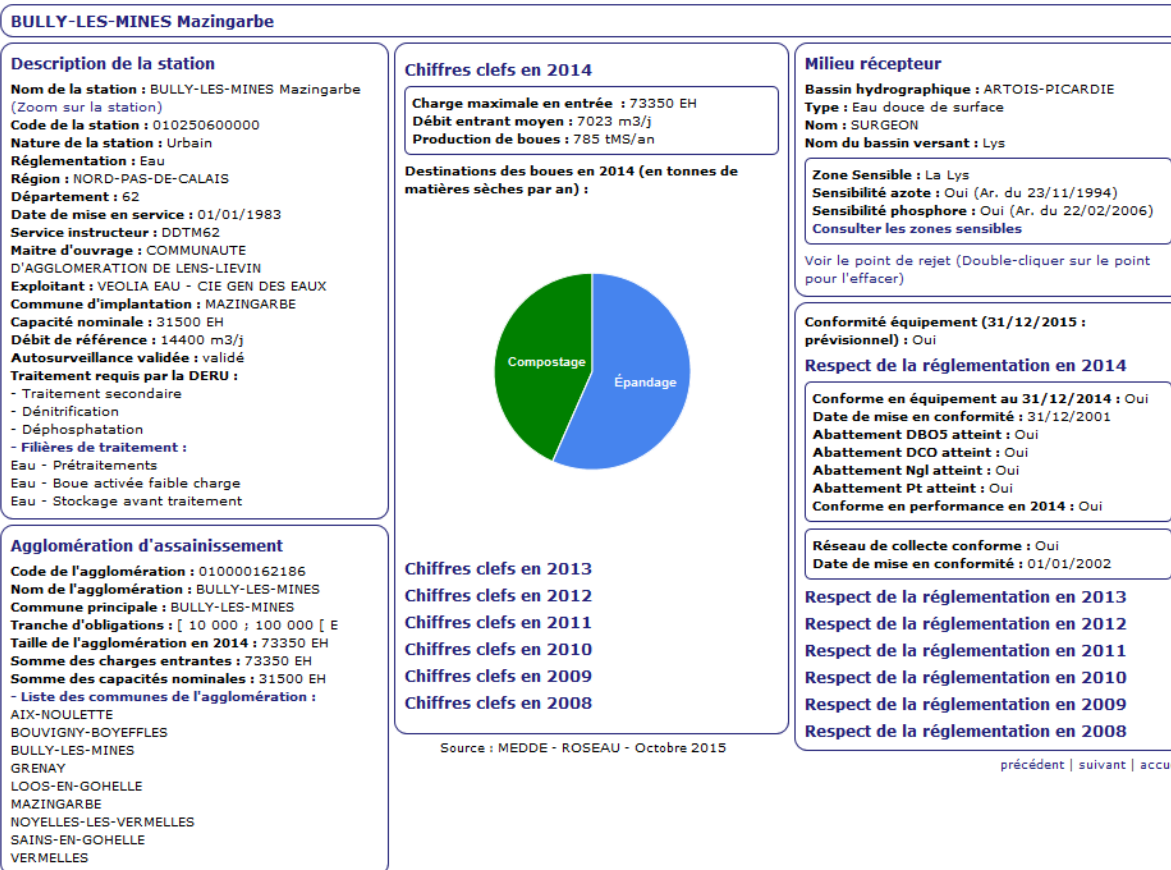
BULLY-LES-MINES Mazingarbe

Description de la station

Nom de la station : BULLY-LES-MINES Mazingarbe
(Zoom sur la station)
Code de la station : 010250600000
Nature de la station : Urbain
Réglementation : Eau
Région : NORD-PAS-DE-CALAIS
Département : 62
Date de mise en service : 01/01/1983
Service instructeur : DDTM62
Maitre d'ouvrage : COMMUNAUTE D'AGGLOMERATION DE LENS-LIEVIN
Exploitant : VEOLIA EAU - CIE GEN DES EAUX
Commune d'implantation : MAZINGARBE
Capacité nominale : 31500 EH
Débit de référence : 14400 m3/j
Autosurveillance validée : validé
Traitement requis par la DERU :
- Traitement secondaire
- Dénitrification
- Déphosphatation
- Filières de traitement :
Eau - Prétraitements
Eau - Boue activée faible charge
Eau - Stockage avant traitement

Agglomération d'assainissement

Code de l'agglomération : 010000162186
Nom de l'agglomération : BULLY-LES-MINES
Commune principale : BULLY-LES-MINES
Tranche d'obligations : [ 10 000 ; 100 000 [ E
Taille de l'agglomération en 2014 : 73350 EH
Somme des charges entrantes : 73350 EH
Somme des capacités nominales : 31500 EH
- Liste des communes de l'agglomération :
AIX-NOULETTE
BOUVIGNY-BOYEFFLES
BULLY-LES-MINES
GRENAY
LOOS-EN-GOHELLE
MAZINGARBE
NOYELLES-LES-VERMELLES
SAINS-EN-GOHELLE
VERMELLES

Chiffres clefs en 2014

Charge maximale en entrée : 73350 EH
Débit entrant moyen : 7023 m3/j
Production de boues : 785 tMS/an

Destinations des boues en 2014 (en tonnes de matières sèches par an) :

Compostage
Épandage

Chiffres clefs en 2013
Chiffres clefs en 2012
Chiffres clefs en 2011
Chiffres clefs en 2010
Chiffres clefs en 2009
Chiffres clefs en 2008

Source : MEDDE - ROSEAU - Octobre 2015

Milieu récepteur

Bassin hydrographique : ARTOIS-PICARDIE
Type : Eau douce de surface
Nom : SURGEON
Nom du bassin versant : Lys

Zone Sensible : La Lys
Sensibilité azote : Oui (Ar. du 23/11/1994)
Sensibilité phosphore : Oui (Ar. du 22/02/2006)
Consulter les zones sensibles

Voir le point de rejet (Double-cliquer sur le point pour l'effacer)

Conformité équipement (31/12/2015 : prévisionnel) : Oui

Respect de la réglementation en 2014

Conforme en équipement au 31/12/2014 : Oui
Date de mise en conformité : 31/12/2001
Abattement DBO5 atteint : Oui
Abattement DCO atteint : Oui
Abattement Ngl atteint : Oui
Abattement Pt atteint : Oui
Conforme en performance en 2014 : Oui

Réseau de collecte conforme : Oui
Date de mise en conformité : 01/01/2002

Respect de la réglementation en 2013
Respect de la réglementation en 2012
Respect de la réglementation en 2011
Respect de la réglementation en 2010
Respect de la réglementation en 2009
Respect de la réglementation en 2008

précédent | suivant | accu